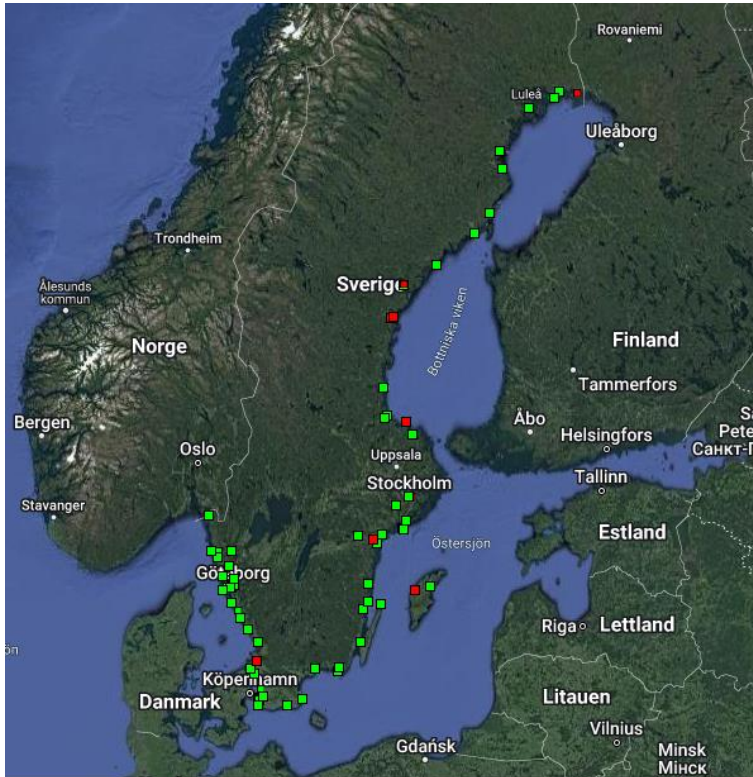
Rovaniemi
Luleå
Uleåborg
Trondheim
Ålesunds kommun
Sverige
Bottniska viken
Norge
Finland
Tammerfors
Bergen
Åbo
Helsingfors
Sa
Петер
Санкт-
Oslo
Uppsala
Stockholm
Tallinn
Stavanger
Estland
Östersjön
Göteborg
Riga
Lettland
ön
Köpenhamn
Danmark
Litauen
Vilnius
Minsk
Мінск
Gdańsk